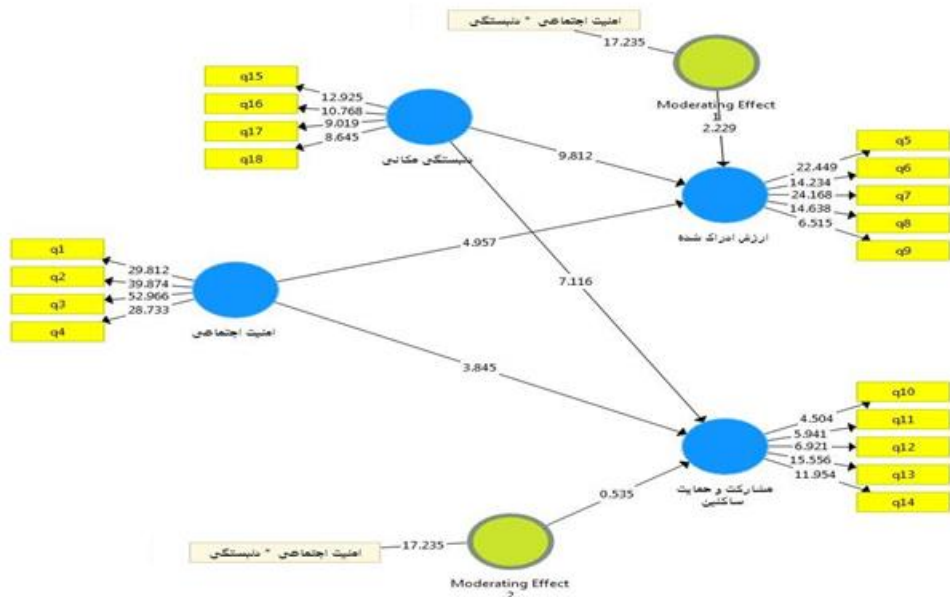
امنیت اجتماعی * دلبستگی

17.235

Moderating Effect 1

2.229

q15

q16

q17

q18

12.925

10.768

9.019

8.645

دلبستگی مکانی

9.812

q5

q6

q7

q8

q9

22.449

14.234

24.168

14.638

6.515

ارزش ادراک شده

q1

q2

q3

q4

29.812

39.874

52.966

28.733

امنیت اجتماعی

4.957

7.116

3.845

q10

q11

q12

q13

q14

4.504

5.941

6.921

15.556

11.954

مشارکت و حمایت ساکنین

0.535

امنیت اجتماعی * دلبستگی

17.235

Moderating Effect 2